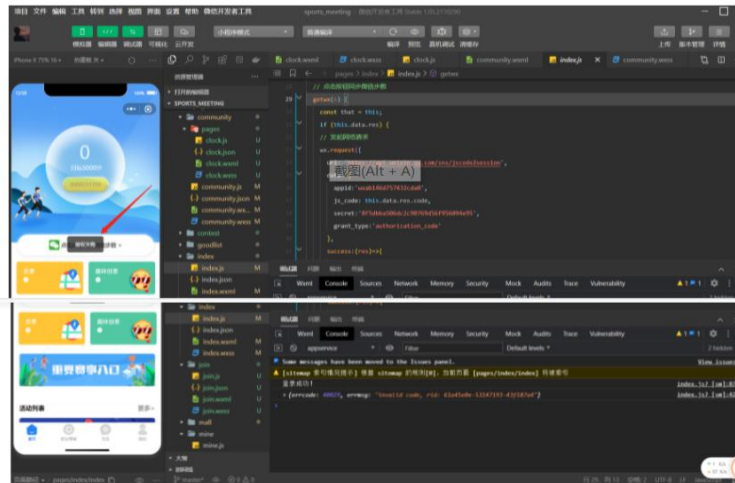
项目 文件 编辑 工具 转到 选择 视图 界面 设置 帮助 微信开发者工具 sports_meeting · 微信开发者工具 Stable 1.05.2110290

模拟器 编辑器 调试器 可视化 云开发 小程序模式 普通编译 编译 预览 真机调试 清缓存 上传 版本管理 详情

iPhone 6/7/8 75% 16 · 热重载 关 ·

资源管理器
打开的编辑器
SPORTS_MEETING
community
pages
clock.js U
clock.json U
clock.wxml U
clock.wxss U
community.js M
community.json M
community.wx... M
community.wxss M
contest
goodlist
index
index.js M
index.json
index.wxml M
index
index.js M
index.json
index.wxml M
index.wxss M
join
join.js U
join.json U
join.wxml U
join.wxss U
mall
mine
mine.js
大纲
时间线

clock.wxml clock.wxss clock.js community.wxml index.js community.wxss

pages > index > index.js > getwx

// 点击按钮获取用户数据
29 getwx(){
const that = this;
if (this.data.res) {
// 发起网络请求
wx.request({
url: 'https://api.weixin.qq.com/sns/jscode2session',
截图(Alt + A)
appid:'wxa6146d7574312da0',
js_code: this.data.res.code,
secret:'8f5d46a986dc2c98094d56f95d094e95',
grant_type:'authorization_code'
},
success:(res)=>{

0
1分钟0秒

调试器 问题 输出 终端

Wxml Console Sources Network Memory Security Mock Audits Trace Vulnerability

appservice Filter Default levels

Some messages have been moved to the Issues panel. View issues
[sitemap 索引情况提示] 根据 sitemap 的规则[0], 当前页面 [pages/index/index] 将被索引
登录成功! index.js? [sm]:63
{errcode: 40029, errmsg: "invalid code, rid: 61a45e0e-33147193-43f187ef"} index.js? [sm]:63

重要赛事入口
活动列表 更多>
首页

页面路径 pages/index/index
行 29, 列 10 空格: 2 UTF-8 LF JavaScript